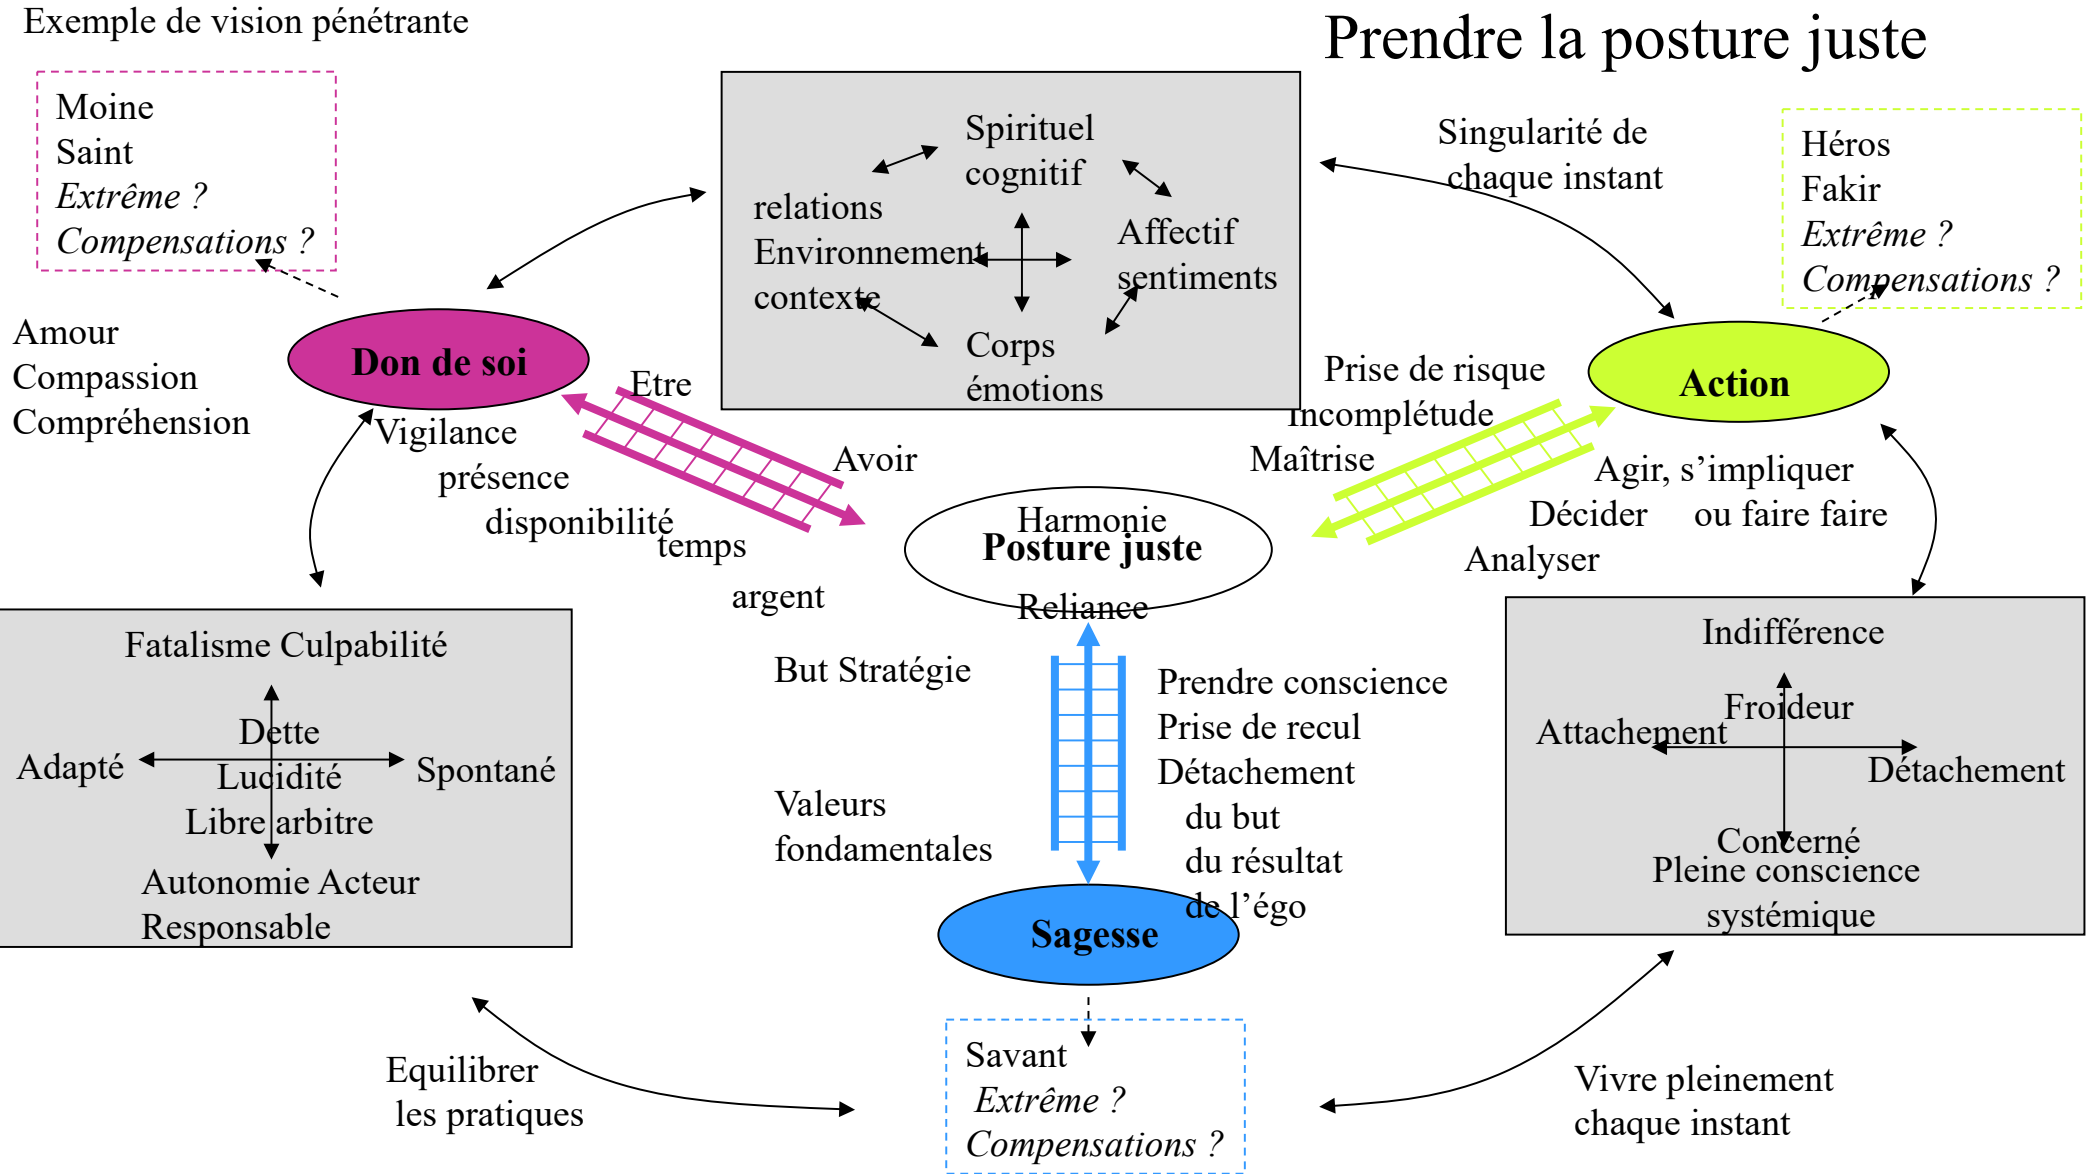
Exemple de vision pénétrante

Prendre la posture juste

Moine
Saint
*Extrême ?*
*Compensations ?*

Spirituel
cognitif
relations
Environnement
contexte
Affectif
sentiments
Corps
émotions

Singularité de chaque instant

Héros
Fakir
*Extrême ?*
*Compensations ?*

Amour
Compassion
Compréhension

Don de soi

Etre
Vigilance
présence
disponibilité
Avoir
temps
argent

Prise de risque
Incomplétude
Maîtrise

Action

Agir, s'impliquer
Décider ou faire faire
Analyser

Harmonie
Posture juste
Reliance

Fatalisme Culpabilité
Dette
Adapté
Lucidité
Spontané
Libre arbitre
Autonomie Acteur
Responsable

But Stratégie

Valeurs fondamentales

Prendre conscience
Prise de recul
Détachement
du but
du résultat
de l'égo

Indifférence
Froideur
Attachement
Détachement
Concerné
Pleine conscience systémique

Sagesse

Savant
*Extrême ?*
*Compensations ?*

Equilibrer les pratiques

Vivre pleinement chaque instant